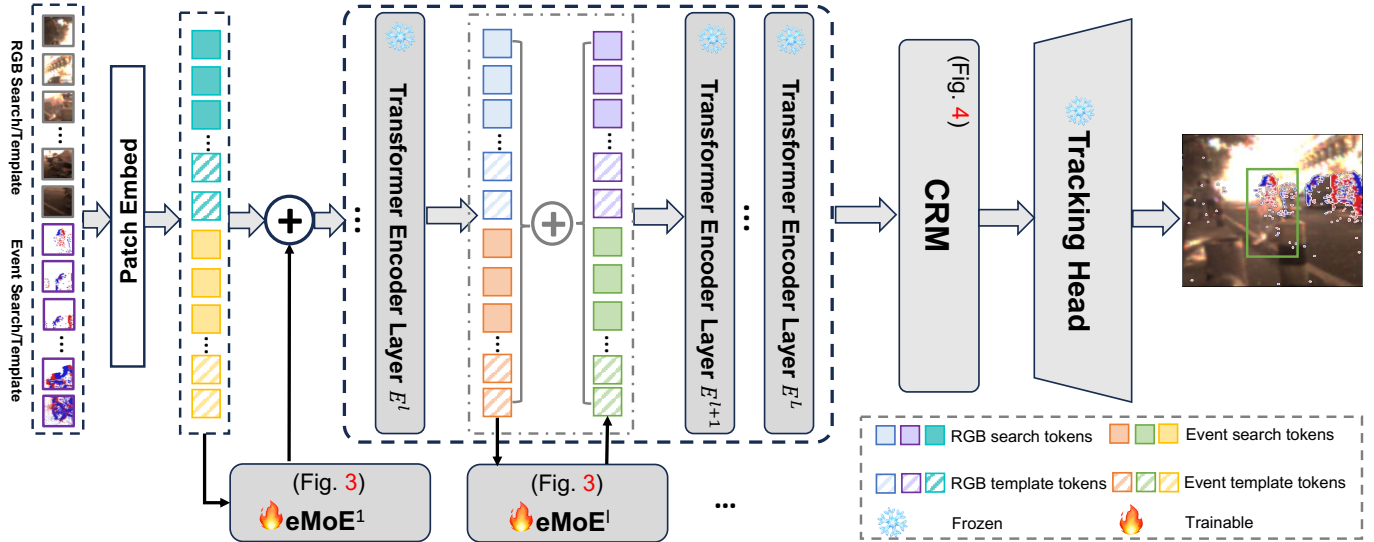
RGB Search/Template

Event Search/Template

Patch Embed

Transformer Encoder Layer $E^l$

Transformer Encoder Layer $E^{l+1}$

Transformer Encoder Layer $E^L$

(Fig. 4)

CRM

Tracking Head

(Fig. 3)
eMoE$^1$

(Fig. 3)
eMoE$^l$

...

RGB search tokens
Event search tokens
RGB template tokens
Event template tokens
Frozen
Trainable